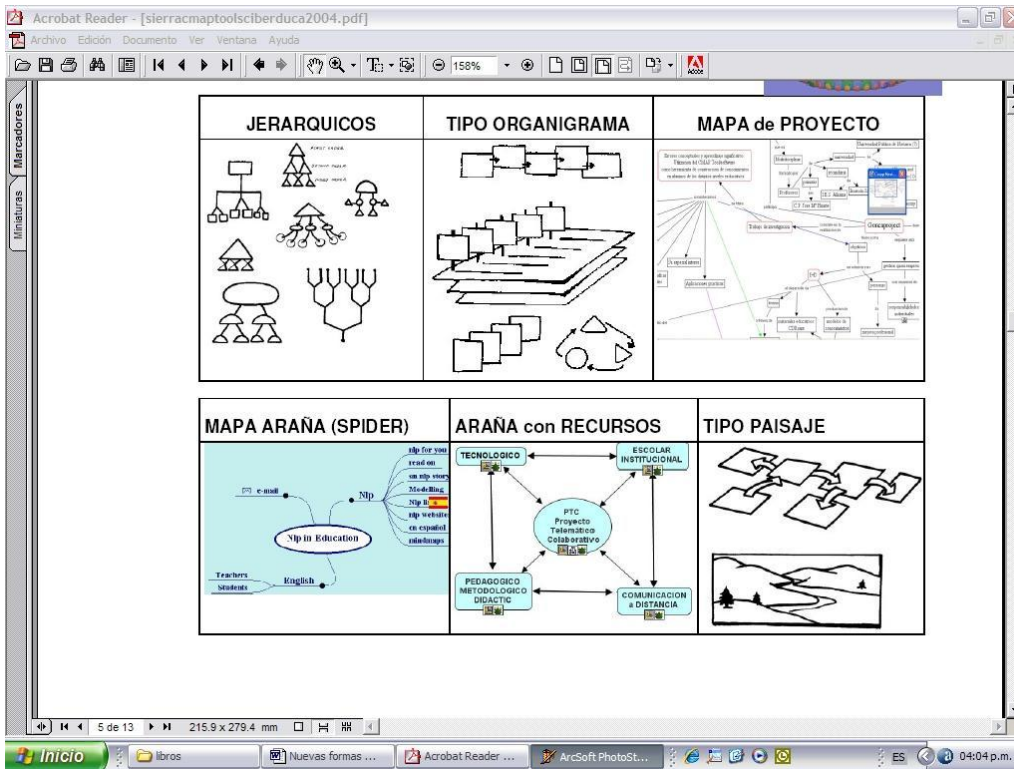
Acrobat Reader - [sierracmaptoolsciberduca2004.pdf]

Archivo Edición Documento Ver Ventana Ayuda

158%

Marcadores

Miniaturas

| JERARQUICOS | TIPO ORGANIGRAMA | MAPA de PROYECTO |
|---|---|---|
| | | |

| MAPA ARAÑA (SPIDER) | ARAÑA con RECURSOS | TIPO PAISAJE |
|---|---|---|
| e-mail, Nlp, nlp for you, read on, an nlp story, Modelling, Nlp li, nlp website, en español, mindmaps, Nlp in Education, Teachers, Students, English | TECNOLOGICO, ESCOLAR INSTITUCIONAL, PTC Proyecto Telemático Colaborativo, PEDAGOGICO METODOLOGICO DIDACTIC, COMUNICACION a DISTANCIA | |

5 de 13 215.9 x 279.4 mm

Inicio libros Nuevas formas ... Acrobat Reader ... ArcSoft PhotoSt... ES 04:04 p.m.